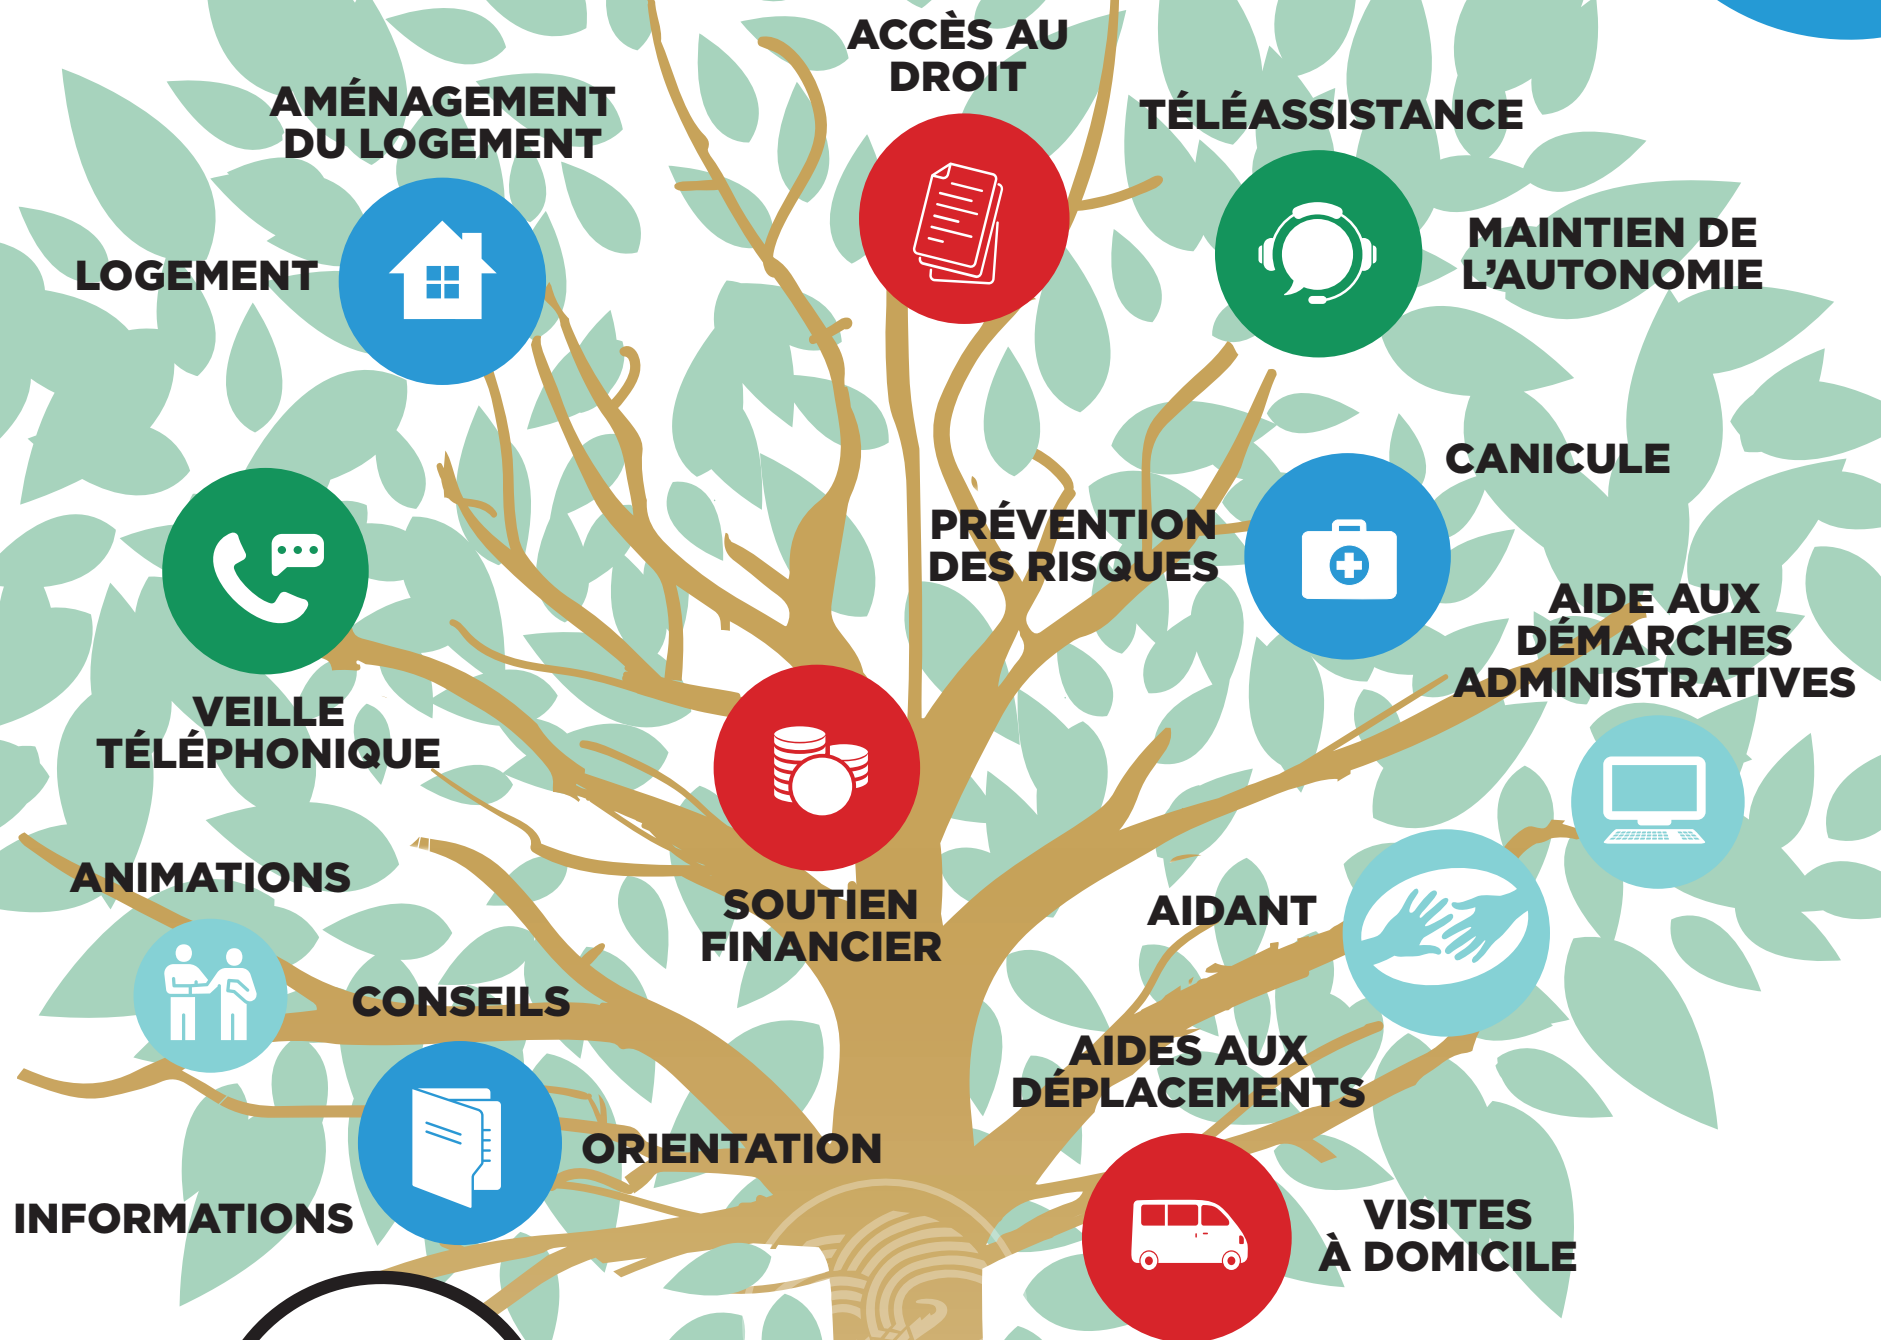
ACCÈS AU DROIT

AMÉNAGEMENT DU LOGEMENT

TÉLÉASSISTANCE

MAINTIEN DE L'AUTONOMIE

LOGEMENT

CANICULE

PRÉVENTION DES RISQUES

AIDE AUX DÉMARCHES ADMINISTRATIVES

VEILLE TÉLÉPHONIQUE

ANIMATIONS

SOUTIEN FINANCIER

AIDANT

CONSEILS

AIDES AUX DÉPLACEMENTS

ORIENTATION

INFORMATIONS

VISITES À DOMICILE